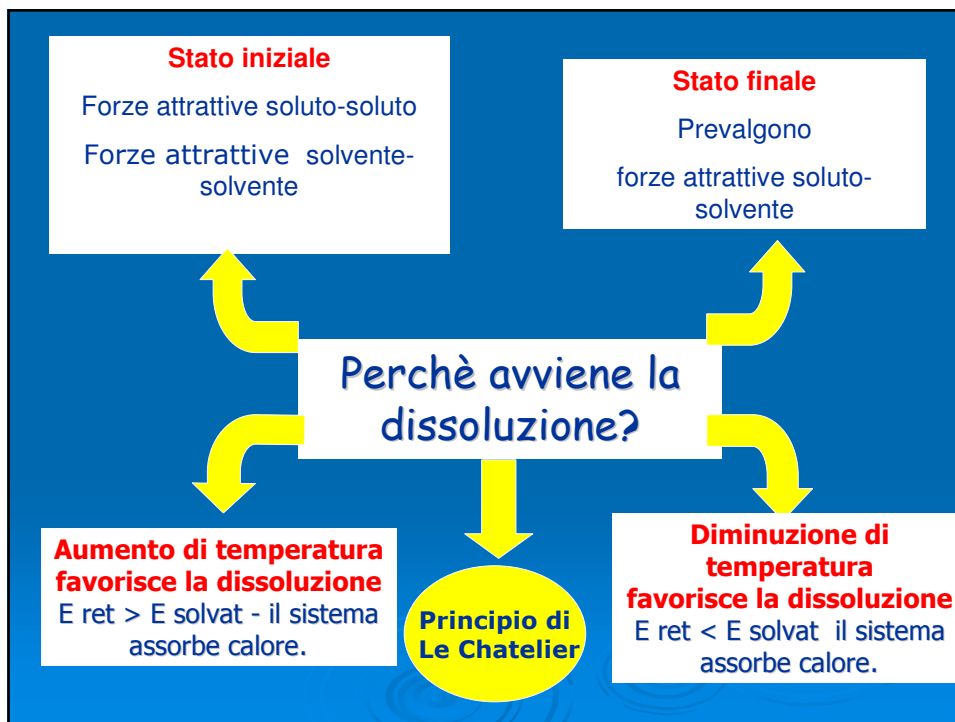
Stato iniziale

Forze attrattive soluto-soluto

Forze attrattive solvente-solvente

Stato finale

Prevalgono

forze attrattive soluto-solvente

Perchè avviene la dissoluzione?

Aumento di temperatura favorisce la dissoluzione

E ret > E solvat - il sistema assorbe calore.

Principio di Le Chatelier

Diminuzione di temperatura favorisce la dissoluzione

E ret < E solvat il sistema assorbe calore.